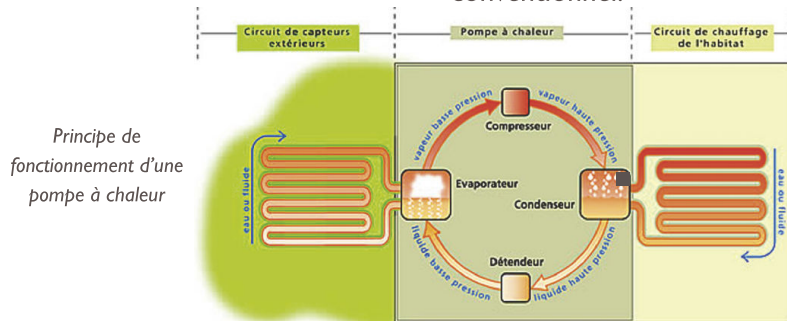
Circuit de capteurs extérieurs

Pompe à chaleur

Circuit de chauffage de l'habitat

Principe de fonctionnement d'une pompe à chaleur

vapeur basse pression

vapeur haute pression

Compresseur

eau ou fluide

Evaporateur

Condenseur

eau ou fluide

liquide basse pression

Détendeur

liquide haute pression